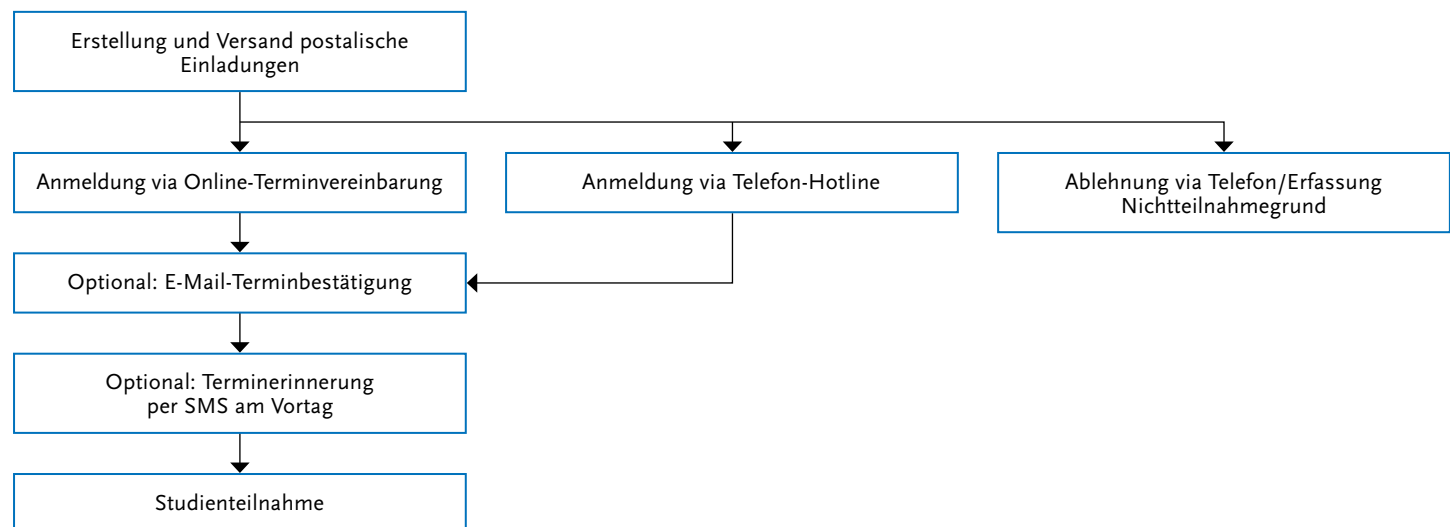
Erstellung und Versand postalische Einladungen

Anmeldung via Online-Terminvereinbarung

Anmeldung via Telefon-Hotline

Ablehnung via Telefon/Erfassung Nichtteilnahmegrund

Optional: E-Mail-Terminbestätigung

Optional: Terminerinnerung per SMS am Vortag

Studienteilnahme